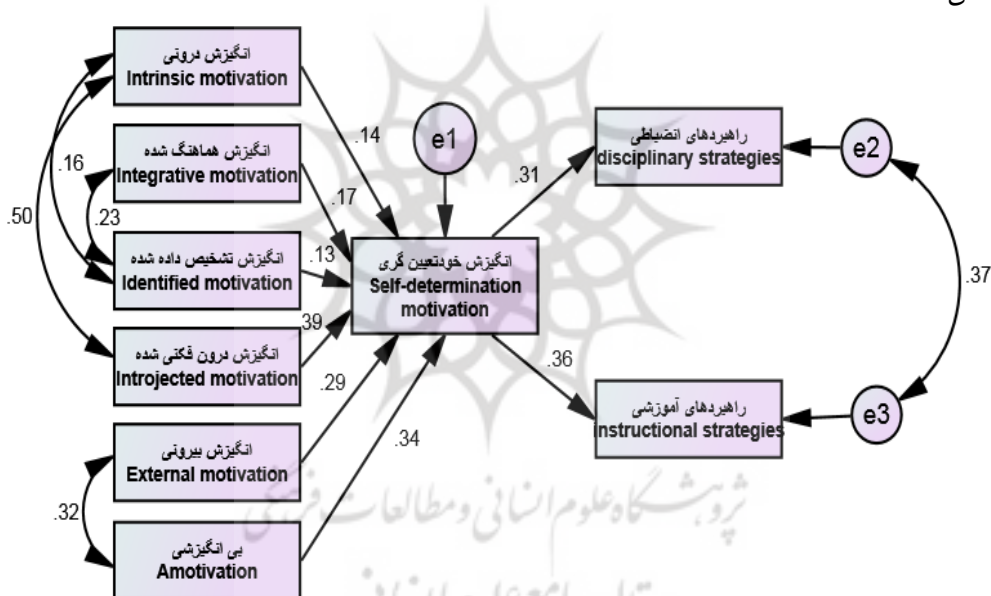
انگیزش درونی
Intrinsic motivation

انگیزش هماهنگ شده
Integrative motivation

انگیزش تشخیص داده شده
Identified motivation

انگیزش درون فکنی شده
Introjected motivation

انگیزش بیرونی
External motivation

بی انگیزشی
Amotivation

.16
.23
.50
.32

.14
.17
.13
.39
.29
.34

e1

انگیزش خودتعیین گری
Self-determination motivation

.31
.36

راهبردهای انضباطی
disciplinary strategies

راهبردهای آموزشی
instructional strategies

e2
e3
.37

پژوهشگاه علوم انسانی و مطالعات فرهنگی